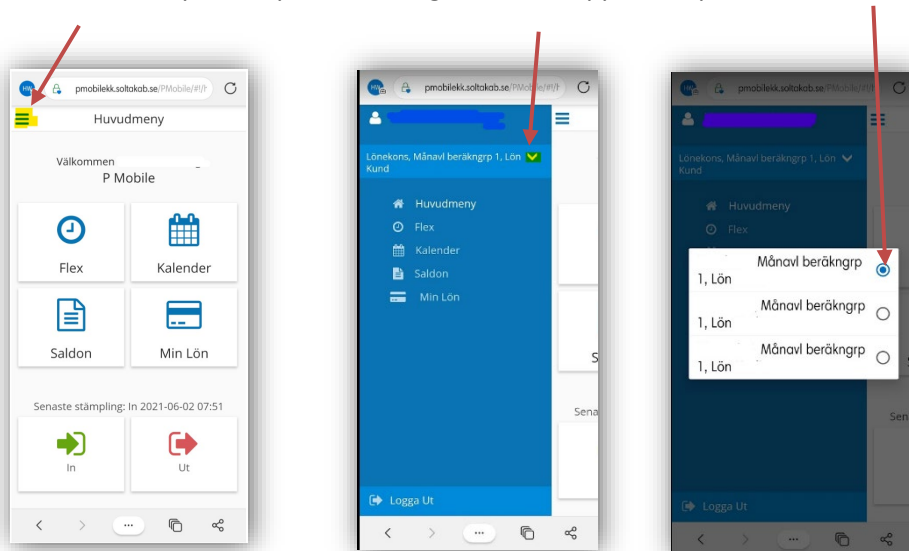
pmobilekk.soltakab.se/PMobile/#!/

Huvudmeny

Välkommen

P Mobile

Flex

Kalender

Saldon

Min Lön

Senaste stämpling: In 2021-06-02 07:51

In

Ut

pmobilekk.soltakab.se/PMobile/#!/

Lönekons, Månavl beräkngrp 1, Lön Kund

Huvudmeny

Flex

Kalender

Saldon

Min Lön

Sena

Logga Ut

pmobilekk.soltakab.se/PMobile/#!/

Lönekons, Månavl beräkngrp 1, Lön Kund

Huvudmeny

Flex

Månavl beräkngrp 1, Lön

Månavl beräkngrp 1, Lön

Månavl beräkngrp 1, Lön

Sen

Logga Ut